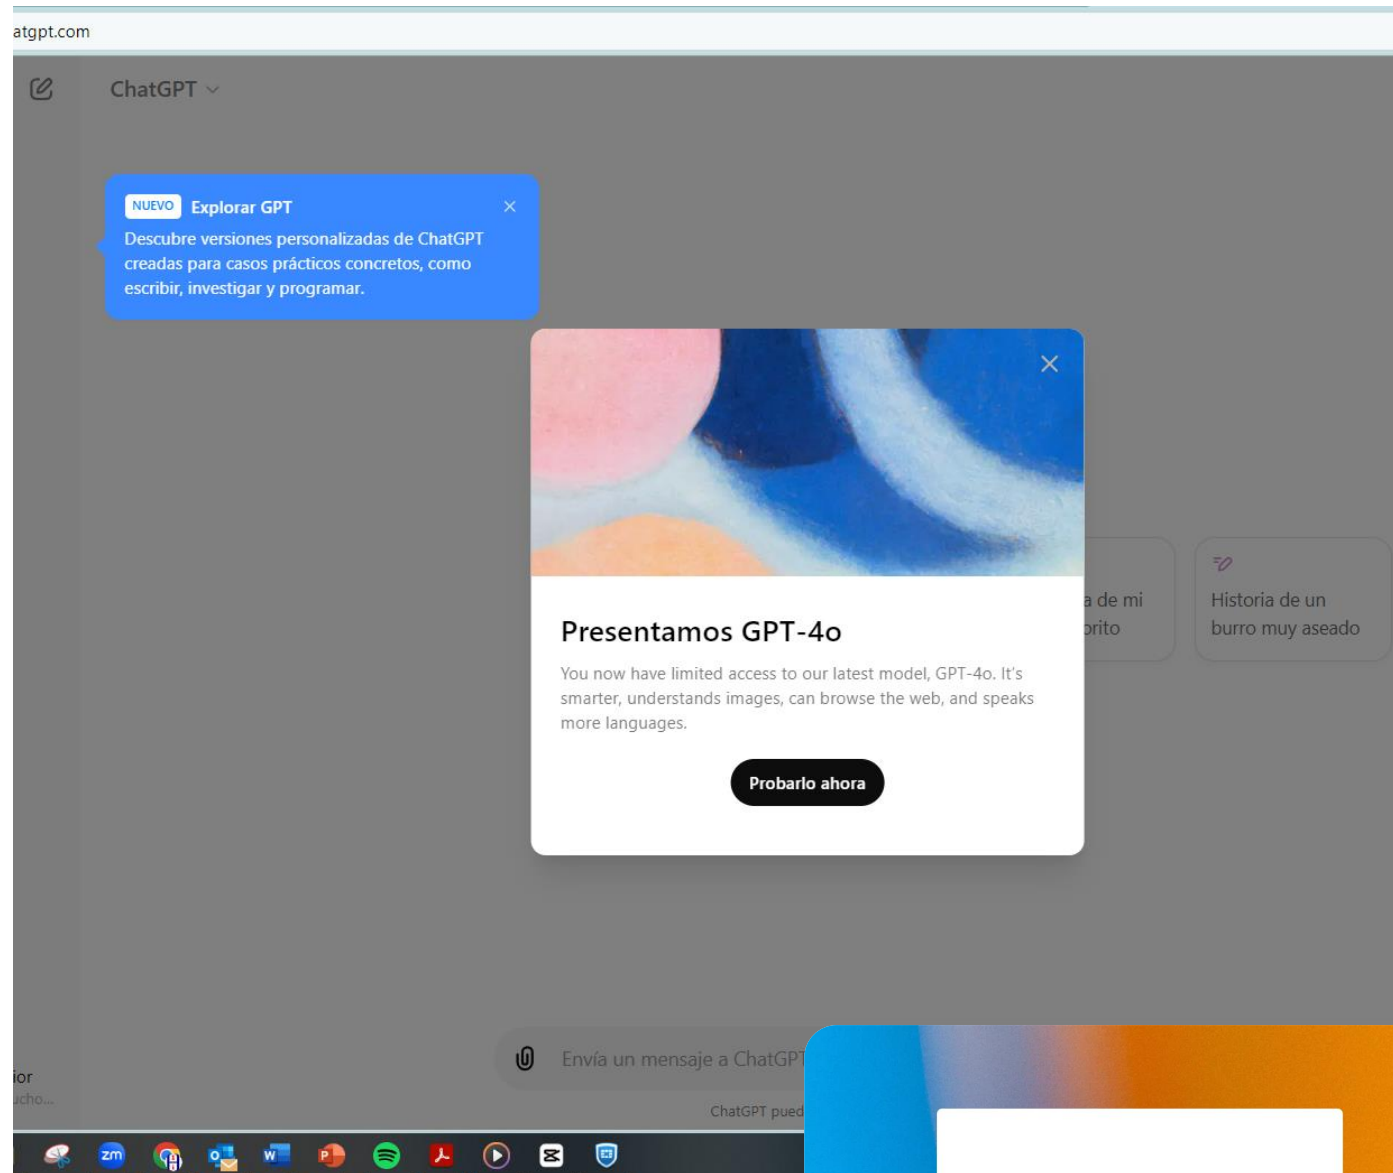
atgpt.com

ChatGPT

NUEVO Explorar GPT

Descubre versiones personalizadas de ChatGPT creadas para casos prácticos concretos, como escribir, investigar y programar.

Presentamos GPT-4o

You now have limited access to our latest model, GPT-4o. It's smarter, understands images, can browse the web, and speaks more languages.

Probarlo ahora

a de mi
orito

Historia de un burro muy aseado

Envía un mensaje a ChatGPT

ChatGPT pued

ior
ucho...

zm